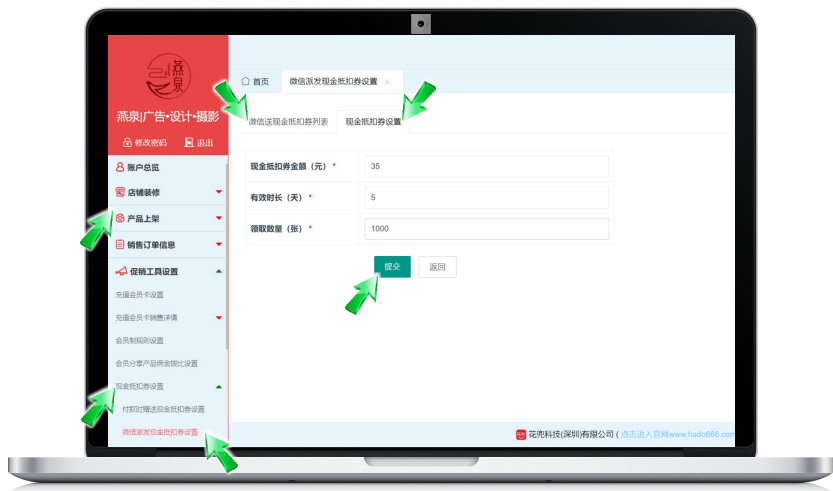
燕泉

燕泉|广告•设计•摄影

修改密码 退出

账户总览

店铺装修

产品上架

销售订单信息

促销工具设置

充值会员卡设置

充值会员卡销售详情

会员制规则设置

会员分享产品佣金比设置

现金抵扣券设置

付款时赠送现金抵扣券设置

微信派发现金抵扣券设置

首页 微信派发现金抵扣券设置 ×

微信送现金抵扣券列表 现金抵扣券设置

| 现金抵扣券金额（元）* | 35 |
|---|---|
| 有效时长（天）* | 5 |
| 领取数量（张）* | 1000 |

提交 返回

花兜科技(深圳)有限公司 ( 点击进入官网www.hado666.com